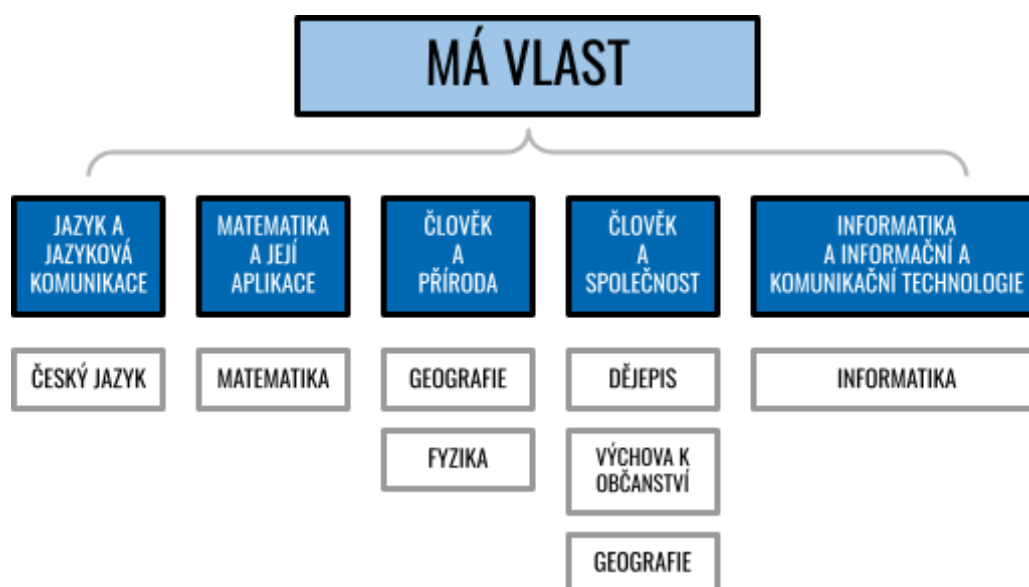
MÁ VLAST

JAZYK A JAZYKOVÁ KOMUNIKACE

ČESKÝ JAZYK

MATEMATIKA A JEJÍ APLIKACE

MATEMATIKA

ČLOVĚK A PŘÍRODA

GEOGRAFIE

FYZIKA

ČLOVĚK A SPOLEČNOST

DĚJEPIS

VÝCHOVA K OBČANSTVÍ

GEOGRAFIE

INFORMATIKA A INFORMAČNÍ A KOMUNIKAČNÍ TECHNOLOGIE

INFORMATIKA